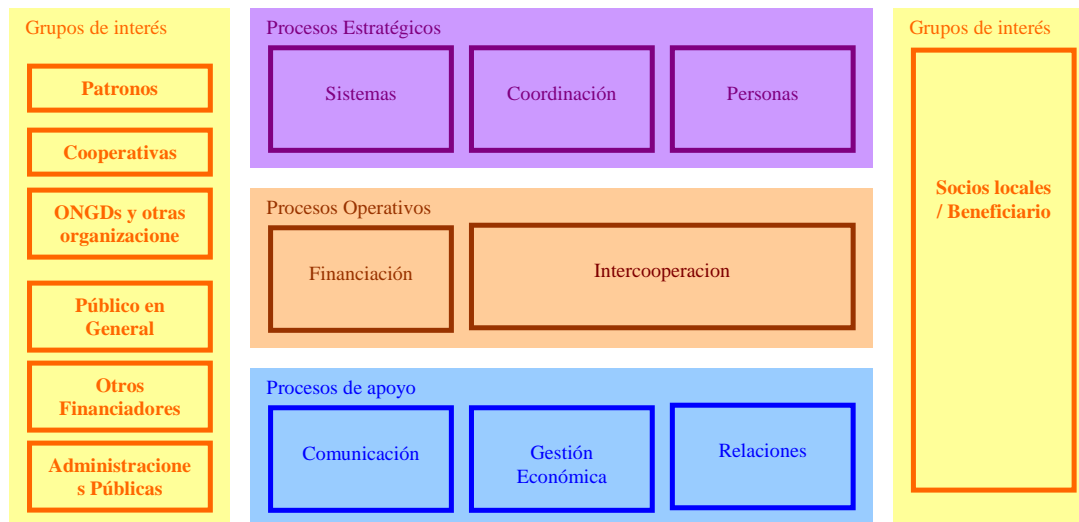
Grupos de interés

Patronos

Cooperativas

ONGDs y otras organizacione

Público en General

Otros Financiadores

Administracione s Públicas

Procesos Estratégicos

Sistemas

Coordinación

Personas

Procesos Operativos

Financiación

Intercooperacion

Procesos de apoyo

Comunicación

Gestión Económica

Relaciones

Grupos de interés

Socios locales / Beneficiario